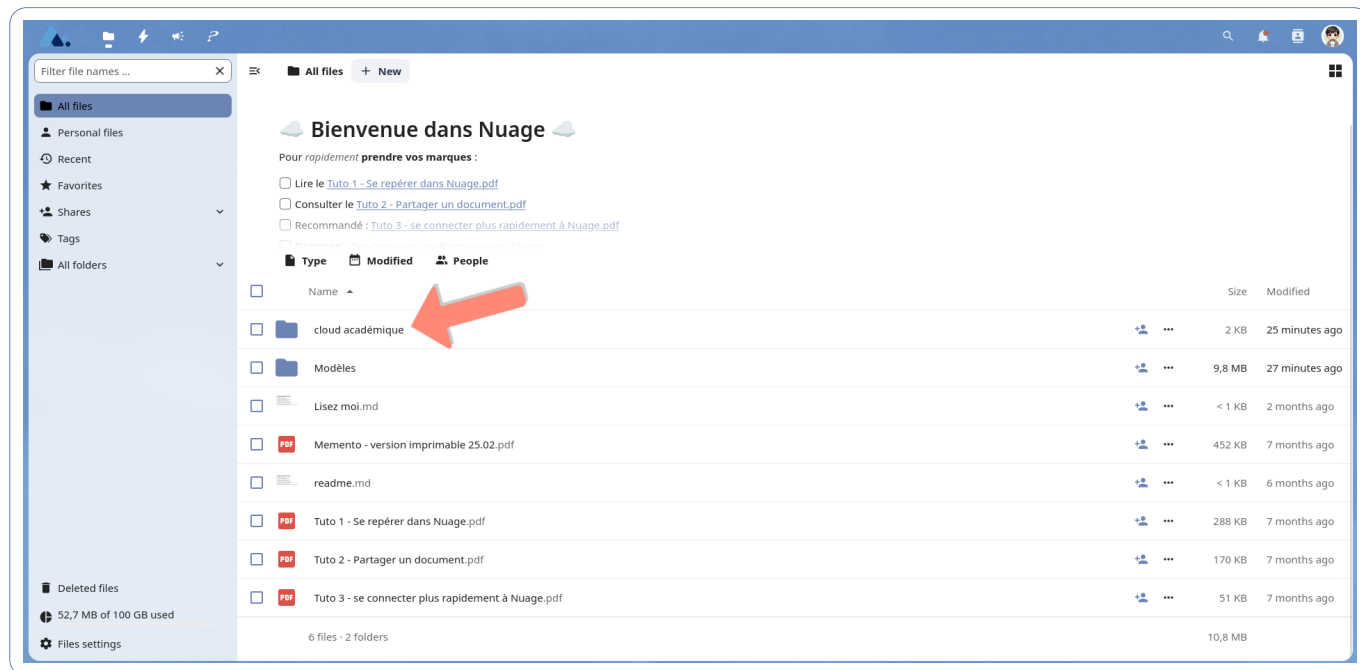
Filter file names ...

All files
Personal files
Recent
Favorites
Shares
Tags
All folders

Deleted files
52,7 MB of 100 GB used
Files settings

All files + New

☁️ Bienvenue dans Nuage ☁️

Pour *rapidement* **prendre vos marques** :

☐ Lire le Tuto 1 - Se repérer dans Nuage.pdf
☐ Consulter le Tuto 2 - Partager un document.pdf
☐ Recommandé : Tuto 3 - se connecter plus rapidement à Nuage.pdf
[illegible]

Type Modified People

| | Name | | Size | Modified |
|---|---|---|---|---|
| ☐ | cloud académique | ••• | 2 KB | 25 minutes ago |
| ☐ | Modèles | ••• | 9,8 MB | 27 minutes ago |
| ☐ | Lisez moi.md | ••• | < 1 KB | 2 months ago |
| ☐ | Memento - version imprimable 25.02.pdf | ••• | 452 KB | 7 months ago |
| ☐ | readme.md | ••• | < 1 KB | 6 months ago |
| ☐ | Tuto 1 - Se repérer dans Nuage.pdf | ••• | 288 KB | 7 months ago |
| ☐ | Tuto 2 - Partager un document.pdf | ••• | 170 KB | 7 months ago |
| ☐ | Tuto 3 - se connecter plus rapidement à Nuage.pdf | ••• | 51 KB | 7 months ago |
| | 6 files · 2 folders | | 10,8 MB | |